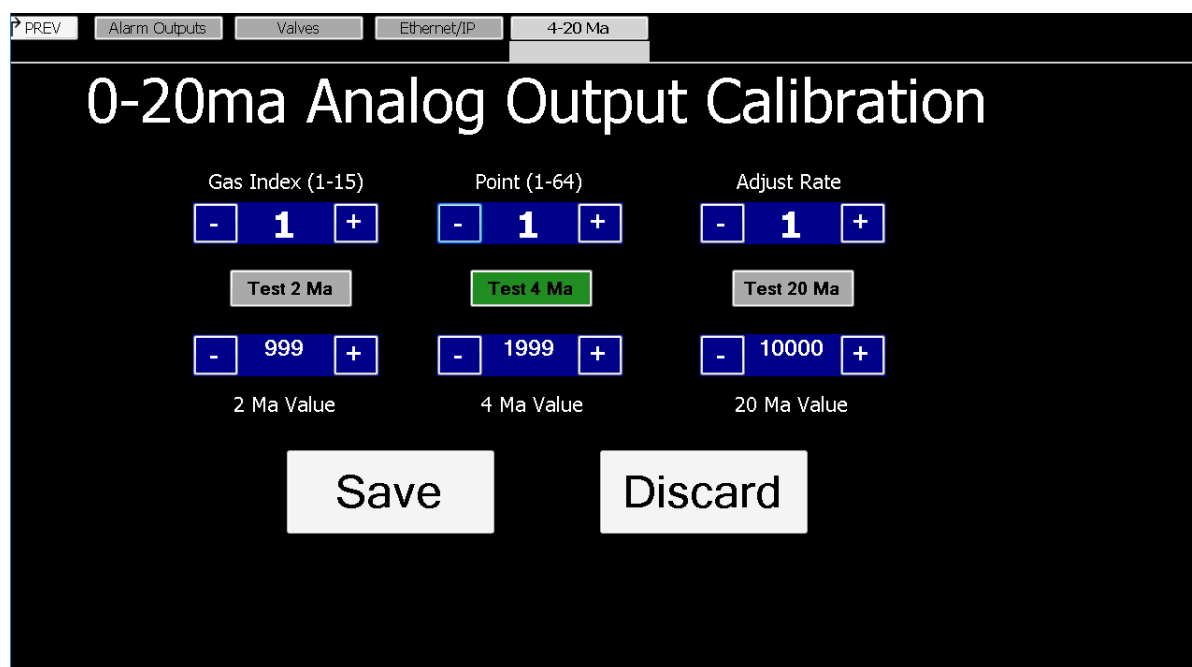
PREV Alarm Outputs Valves Ethernet/IP 4-20 Ma

0-20ma Analog Output Calibration

Gas Index (1-15)
- 1 +

Point (1-64)
- 1 +

Adjust Rate
- 1 +

Test 2 Ma
Test 4 Ma
Test 20 Ma

- 999 +
2 Ma Value

- 1999 +
4 Ma Value

- 10000 +
20 Ma Value

Save
Discard